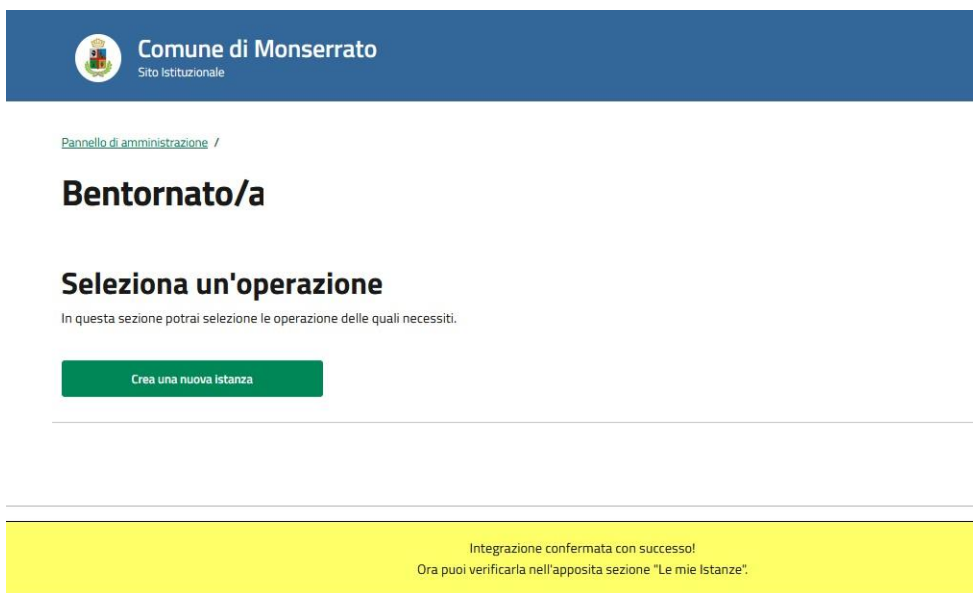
Comune di Monserrato
Sito Istituzionale

Pannello di amministrazione /

Bentornato/a

Seleziona un'operazione

In questa sezione potrai selezione le operazione delle quali necessiti.

Crea una nuova istanza

Integrazione confermata con successo!
Ora puoi verificarla nell'apposita sezione "Le mie Istanze".